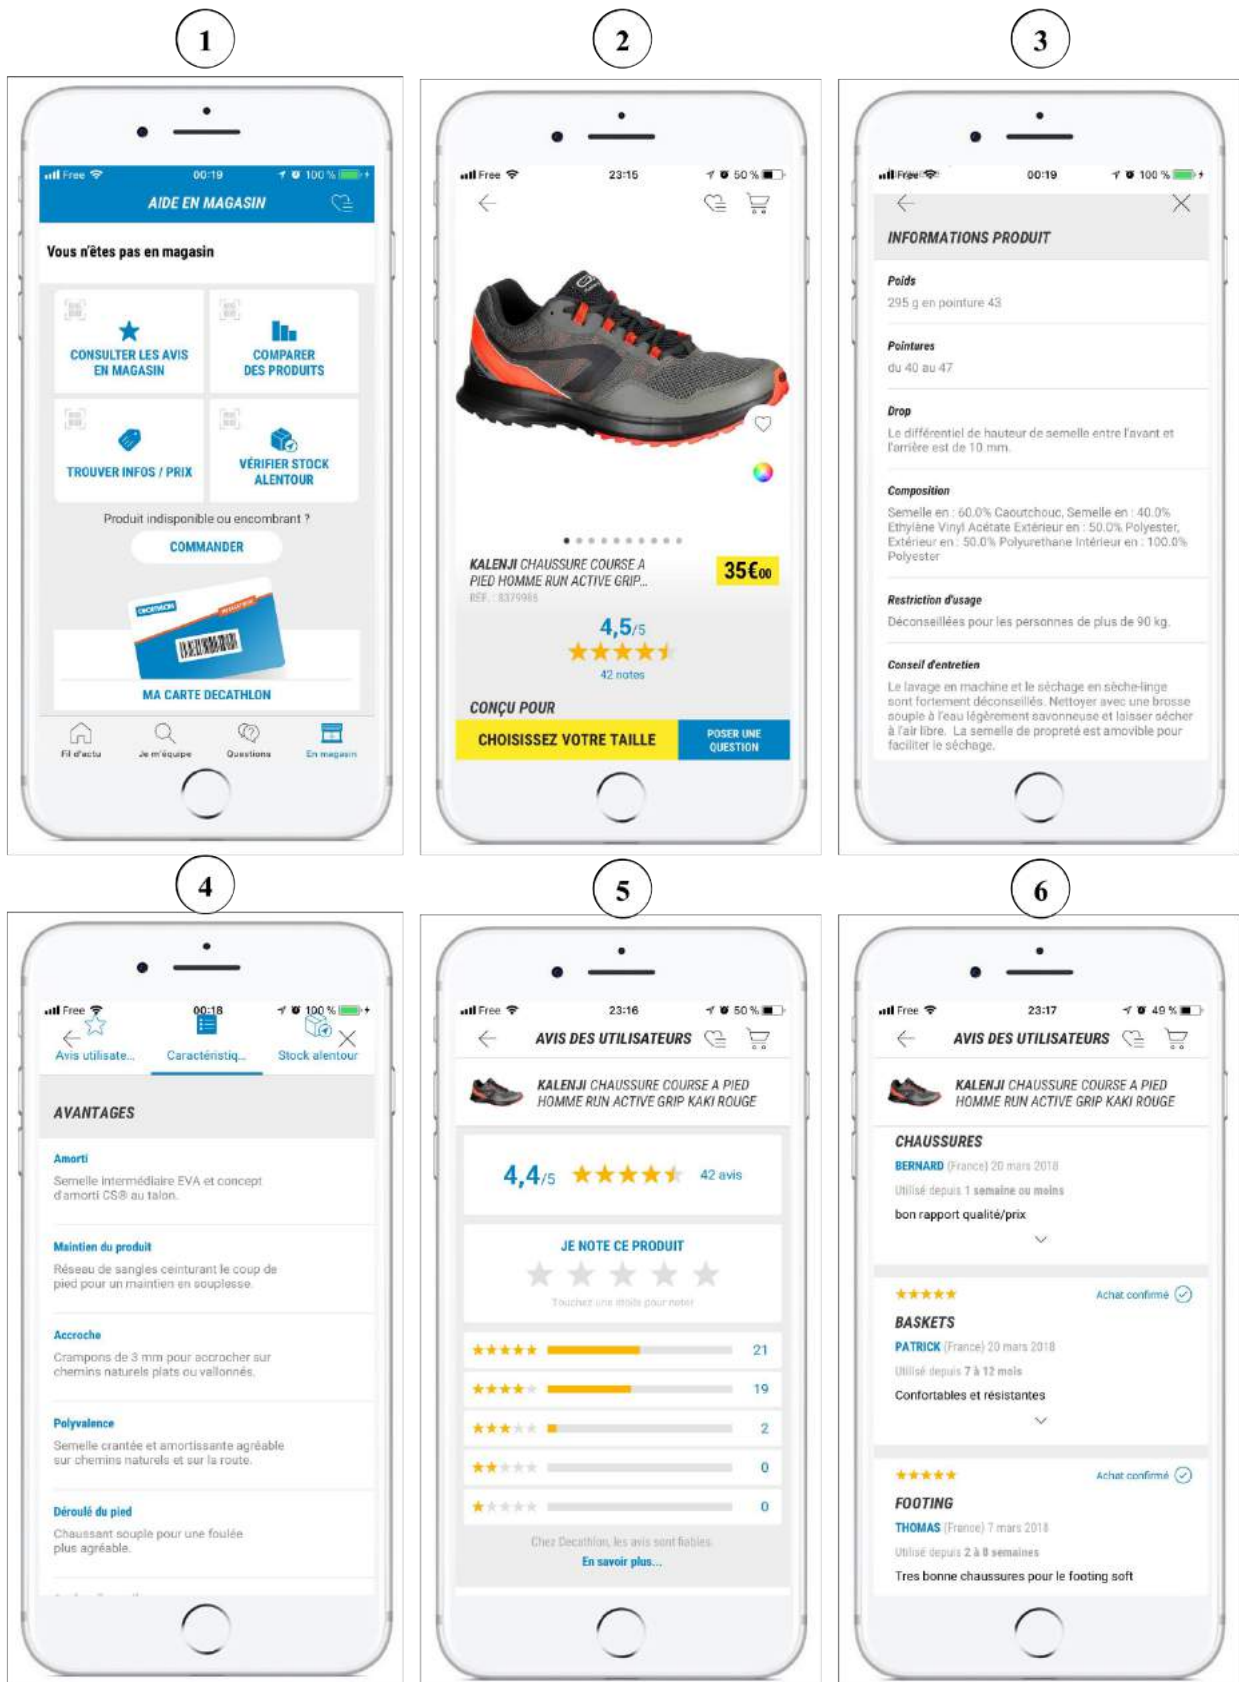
1

Free 00:19 100 %

AIDE EN MAGASIN

Vous n'êtes pas en magasin

CONSULTER LES AVIS EN MAGASIN

COMPARER DES PRODUITS

TROUVER INFOS / PRIX

VÉRIFIER STOCK ALENTOUR

Produit indisponible ou encombrant ?

COMMANDER

MA CARTE DECATHLON

Fil d'actu | Je m'équipe | Questions | En magasin

2

Free 23:15 50 %

KALENJI CHAUSSURE COURSE A PIED HOMME RUN ACTIVE GRIP...

RÉF. : 8379985

35€00

4,5/5

42 notes

CONÇU POUR

CHOISISSEZ VOTRE TAILLE

POSER UNE QUESTION

3

Free 00:19 100 %

INFORMATIONS PRODUIT

Poids
295 g en pointure 43

Pointures
du 40 au 47

Drop
Le différentiel de hauteur de semelle entre l'avant et l'arrière est de 10 mm.

Composition
Semelle en : 60.0% Caoutchouc, Semelle en : 40.0% Ethylène Vinyl Acétate Extérieur en : 50.0% Polyester, Extérieur en : 50.0% Polyuréthane Intérieur en : 100.0% Polyester

Restriction d'usage
Déconseillées pour les personnes de plus de 90 kg.

Conseil d'entretien
Le lavage en machine et le séchage en sèche-linge sont fortement déconseillés. Nettoyer avec une brosse souple à l'eau légèrement savonneuse et laisser sécher à l'air libre. La semelle de propreté est amovible pour faciliter le séchage.

4

Free 00:18 100 %

Avis utilisate... | Caractéristiq... | Stock alentour

AVANTAGES

Amorti
Semelle intermédiaire EVA et concept d'amorti CS® au talon.

Maintien du produit
Réseau de sangles ceinturant le coup de pied pour un maintien en souplesse.

Accroche
Crampons de 3 mm pour accrocher sur chemins naturels plats ou vallonnés.

Polyvalence
Semelle crantée et amortissante agréable sur chemins naturels et sur la route.

Déroulé du pied
Chaussant souple pour une foulée plus agréable.

5

Free 23:16 50 %

AVIS DES UTILISATEURS

KALENJI CHAUSSURE COURSE A PIED HOMME RUN ACTIVE GRIP KAKI ROUGE

4,4/5 42 avis

JE NOTE CE PRODUIT

Touchez une étoile pour noter

21
19
2
0
0

Chez Decathlon, les avis sont fiables.
En savoir plus...

6

Free 23:17 49 %

AVIS DES UTILISATEURS

KALENJI CHAUSSURE COURSE A PIED HOMME RUN ACTIVE GRIP KAKI ROUGE

CHAUSSURES
BERNARD (France) 20 mars 2018
Utilisé depuis 1 semaine ou moins
bon rapport qualité/prix

Achat confirmé
BASKETS
PATRICK (France) 20 mars 2018
Utilisé depuis 7 à 12 mois
Confortables et résistantes

Achat confirmé
FOOTING
THOMAS (France) 7 mars 2018
Utilisé depuis 2 à 8 semaines
Tres bonne chaussures pour le footing soft